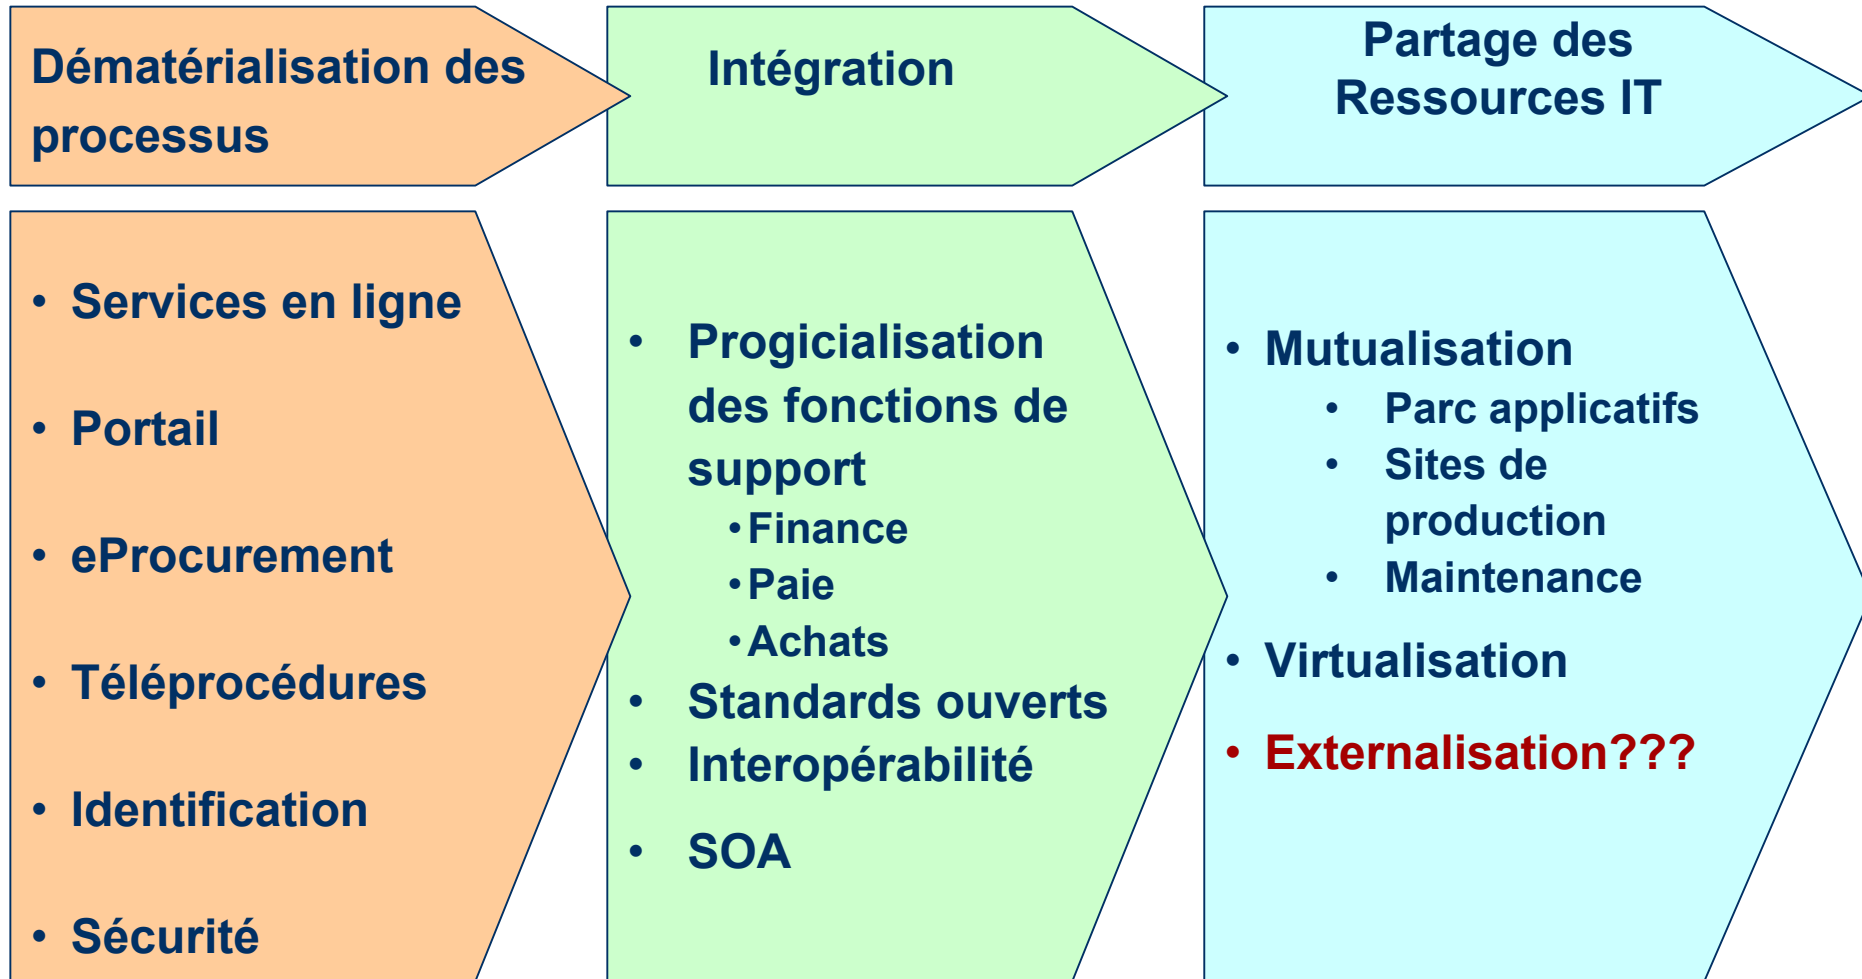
Dématérialisation des processus

Intégration

Partage des Ressources IT

• Services en ligne
• Portail
• eProcurement
• Téléprocédures
• Identification
• Sécurité

• Progicialisation des fonctions de support
  • Finance
  • Paie
  • Achats
• Standards ouverts
• Interopérabilité
• SOA

• Mutualisation
  • Parc applicatifs
  • Sites de production
  • Maintenance
• Virtualisation
• Externalisation???